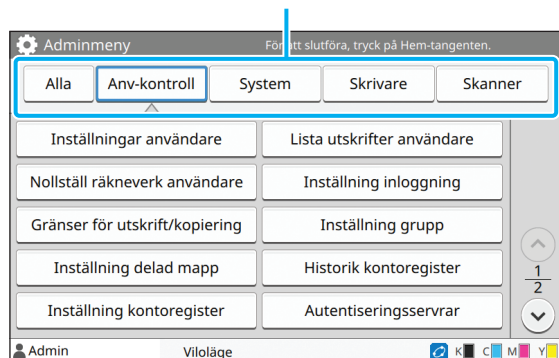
Adminmeny

För att slutföra, tryck på Hem-tangenten.

Alla

Anv-kontroll

System

Skrivare

Skanner

Inställningar användare

Lista utskrifter användare

Nollställ räkneverk användare

Inställning inloggning

Gränser för utskrift/kopiering

Inställning grupp

Inställning delad mapp

Historik kontoregister

Inställning kontoregister

Autentiseringsservrar

$\frac{1}{2}$

Admin

Viloläge

K C M Y